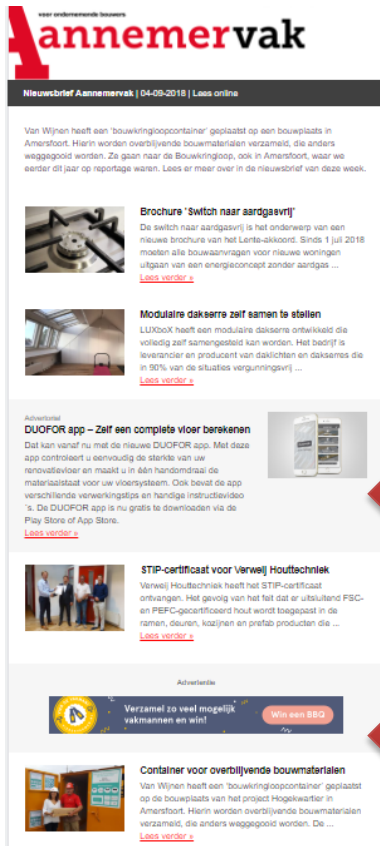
voor ondernemende bouwers
Aannemervak

Nieuwsbrief Aannemervak | 04-09-2018 | Lees online

Van Wijnen heeft een 'bouwkringloopcontainer' geplaatst op een bouwplaats in Amersfoort. Hierin worden overblijvende bouwmaterialen verzameld, die anders weggegooid worden. Ze gaan naar de Bouwkringloop, ook in Amersfoort, waar we eerder dit jaar op reportage waren. Lees er meer over in de nieuwsbrief van deze week.

Brochure 'Switch naar aardgasvrij'
De switch naar aardgasvrij is het onderwerp van een nieuwe brochure van het Lente-akkoord. Sinds 1 juli 2018 moeten alle bouwaanvragen voor nieuwe woningen uitgaan van een energieconcept zonder aardgas ...
Lees verder »

Modulaire dakserre zelf samen te stellen
LUXboX heeft een modulaire dakserre ontwikkeld die volledig zelf samengesteld kan worden. Het bedrijf is leverancier en producent van daklichten en dakserres die in 90% van de situaties vergunningsvrij ...
Lees verder »

Advertorial
DUOFOR app – Zelf een complete vloer berekenen
Dat kan vanaf nu met de nieuwe DUOFOR app. Met deze app controleert u eenvoudig de sterkte van uw renovatievloer en maakt u in één handomdraai de materiaalstaat voor uw vloersysteem. Ook bevat de app verschillende verwerkingstips en handige instructievideo´s. De DUOFOR app is nu gratis te downloaden via de Play Store of App Store.
Lees verder »

STIP-certificaat voor Verweij Houttechniek
Verweij Houttechniek heeft het STIP-certificaat ontvangen. Het gevolg van het feit dat er uitsluitend FSC- en PEFC-gecertificeerd hout wordt toegepast in de ramen, deuren, kozijnen en prefab producten die ...
Lees verder »

Advertentie
Verzamel zo veel mogelijk vakmannen en win!
Win een BBQ

Container voor overblijvende bouwmaterialen
Van Wijnen heeft een 'bouwkringloopcontainer' geplaatst op de bouwplaats van het project Hogekwartier in Amersfoort. Hierin worden overblijvende bouwmaterialen verzameld, die anders weggegooid worden. De ...
Lees verder »